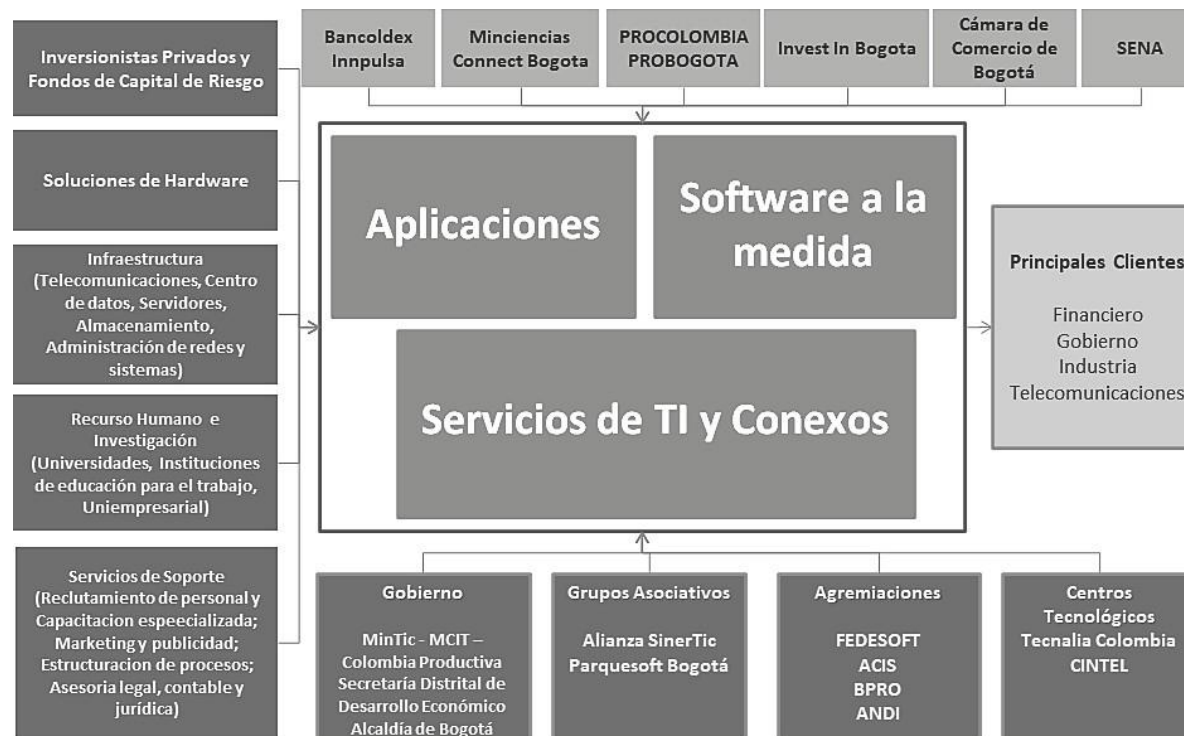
Bancoldex Innpulsa

Minciencias Connect Bogota

PROCOLOMBIA PROBOGOTA

Invest In Bogota

Cámara de Comercio de Bogotá

SENA

Inversionistas Privados y Fondos de Capital de Riesgo

Soluciones de Hardware

Infraestructura (Telecomunicaciones, Centro de datos, Servidores, Almacenamiento, Administración de redes y sistemas)

Recurso Humano e Investigación (Universidades, Instituciones de educación para el trabajo, Uniempresarial)

Servicios de Soporte (Reclutamiento de personal y Capacitacion espeecializada; Marketing y publicidad; Estructuracion de procesos; Asesoria legal, contable y jurídica)

Aplicaciones

Software a la medida

Servicios de TI y Conexos

Principales Clientes

Financiero
Gobierno
Industria
Telecomunicaciones

Gobierno

MinTic - MCIT – Colombia Productiva Secretaría Distrital de Desarrollo Económico Alcaldía de Bogotá

Grupos Asociativos

Alianza SinerTic Parquesoft Bogotá

Agremiaciones

FEDESOFT
ACIS
BPRO
ANDI

Centros Tecnológicos
Tecnalia Colombia
CINTEL